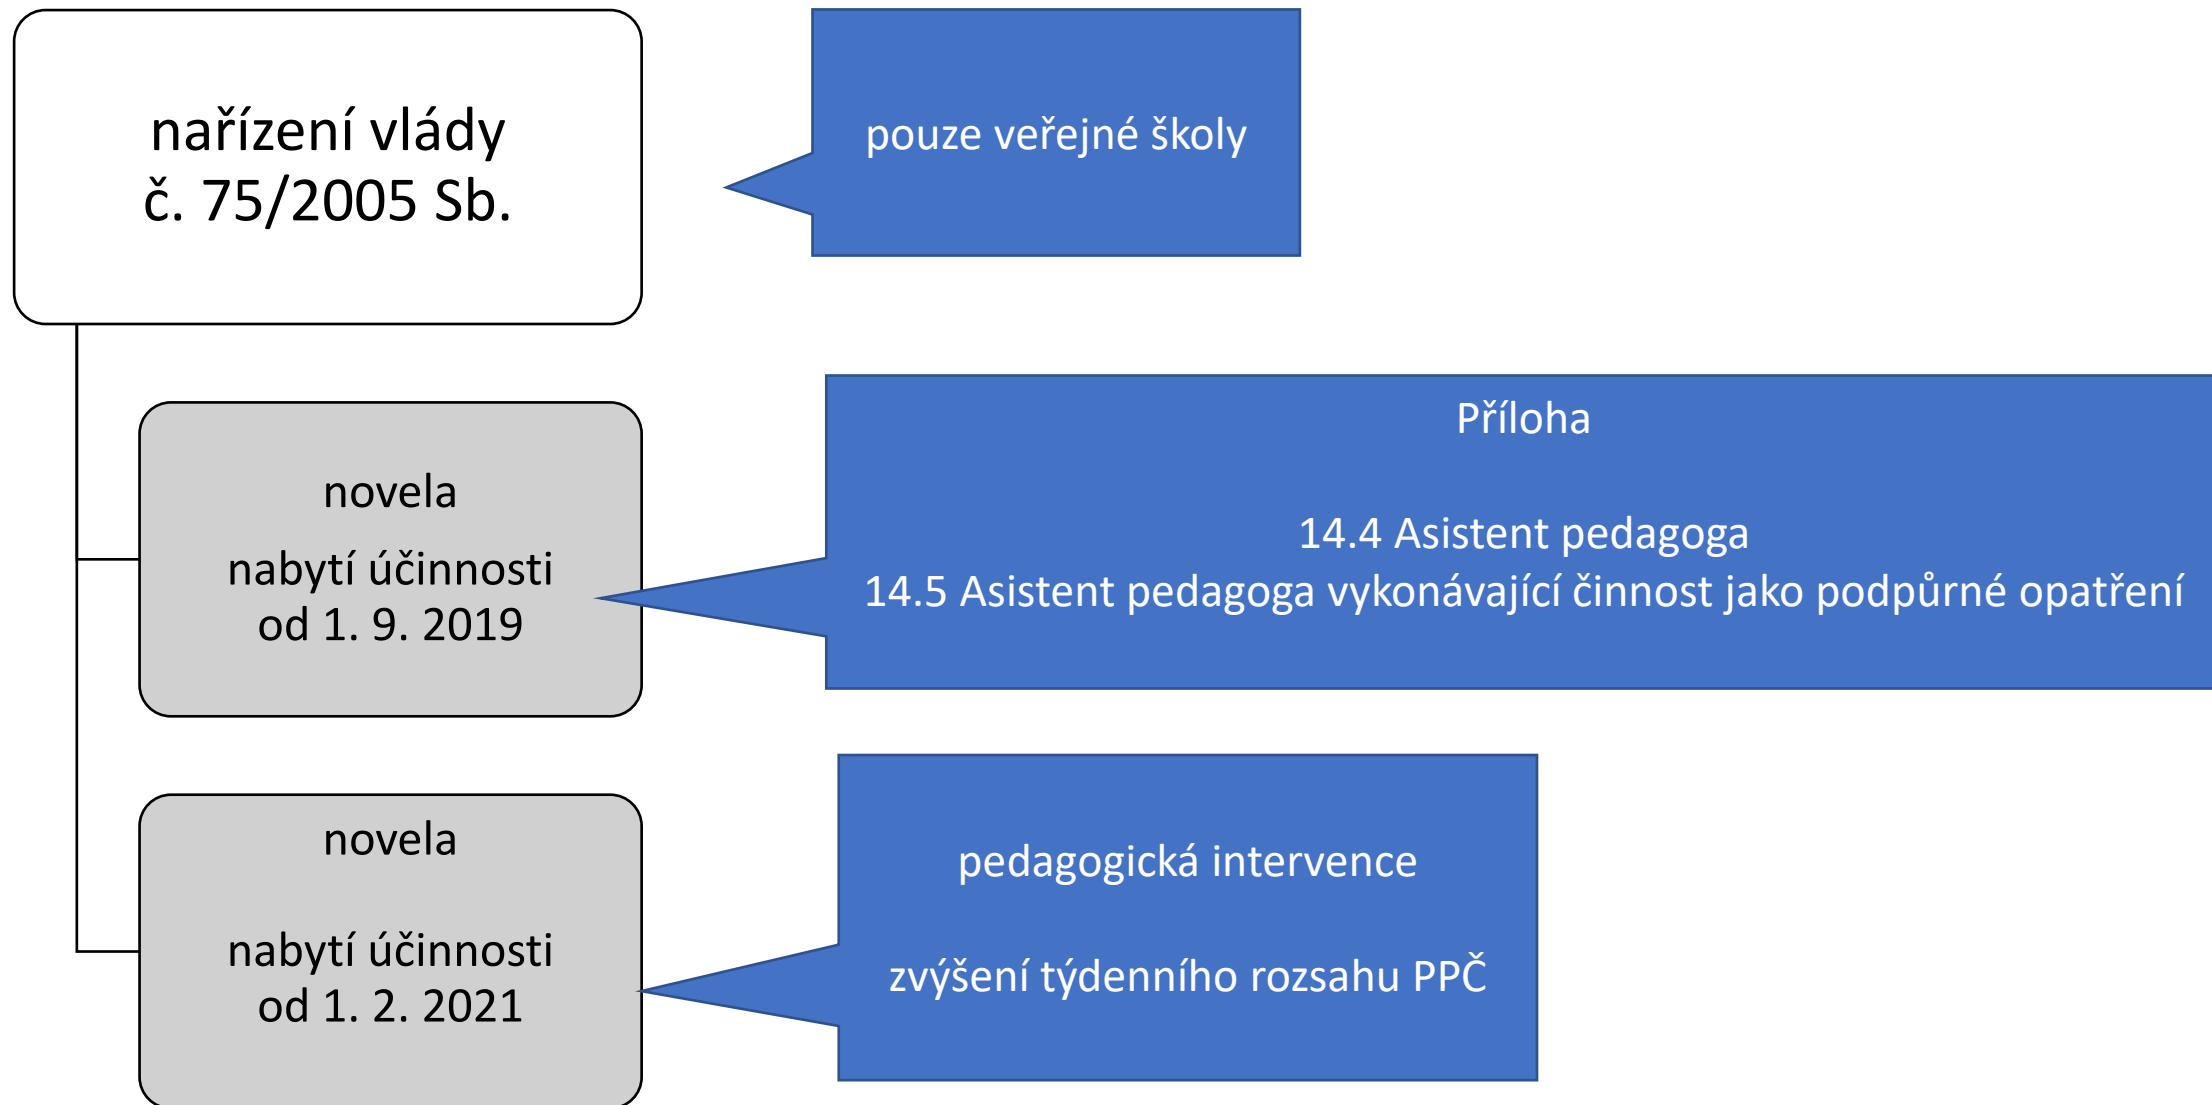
nařízení vlády
č. 75/2005 Sb.

pouze veřejné školy

novela

nabytí účinnosti
od 1. 9. 2019

Příloha

14.4 Asistent pedagoga
14.5 Asistent pedagoga vykonávající činnost jako podpůrné opatření

novela

nabytí účinnosti
od 1. 2. 2021

pedagogická intervence

zvýšení týdenního rozsahu PPČ